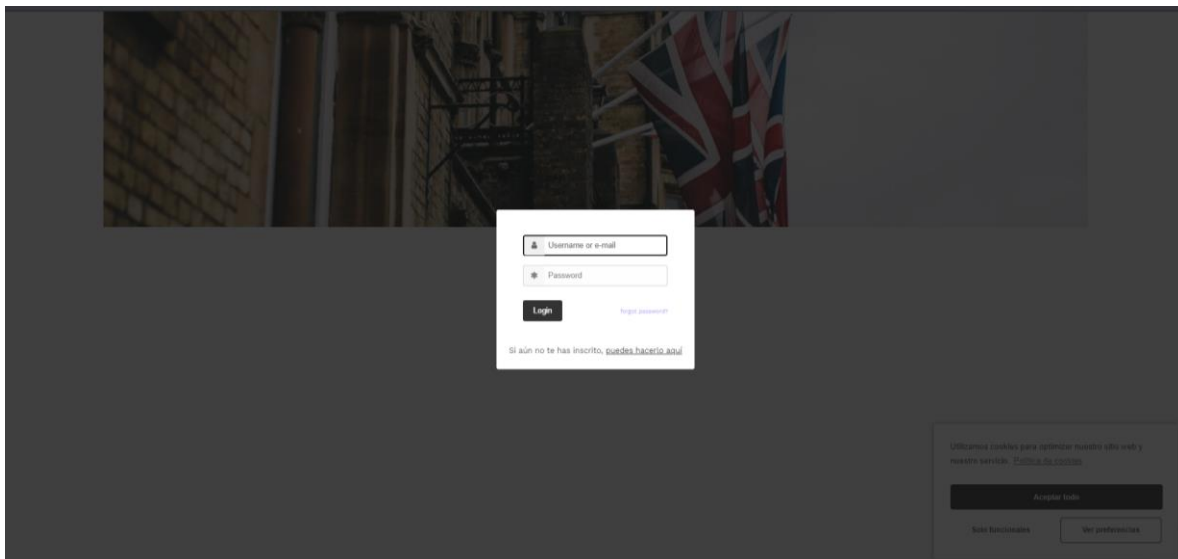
Username or e-mail

Password

Login

forgot password?

Si aún no te has inscrito, puedes hacerlo aquí

Utilizamos cookies para optimizar nuestro sitio web y nuestro servicio. Política de cookies

Aceptar todo

Solo funcionales

Ver preferencias